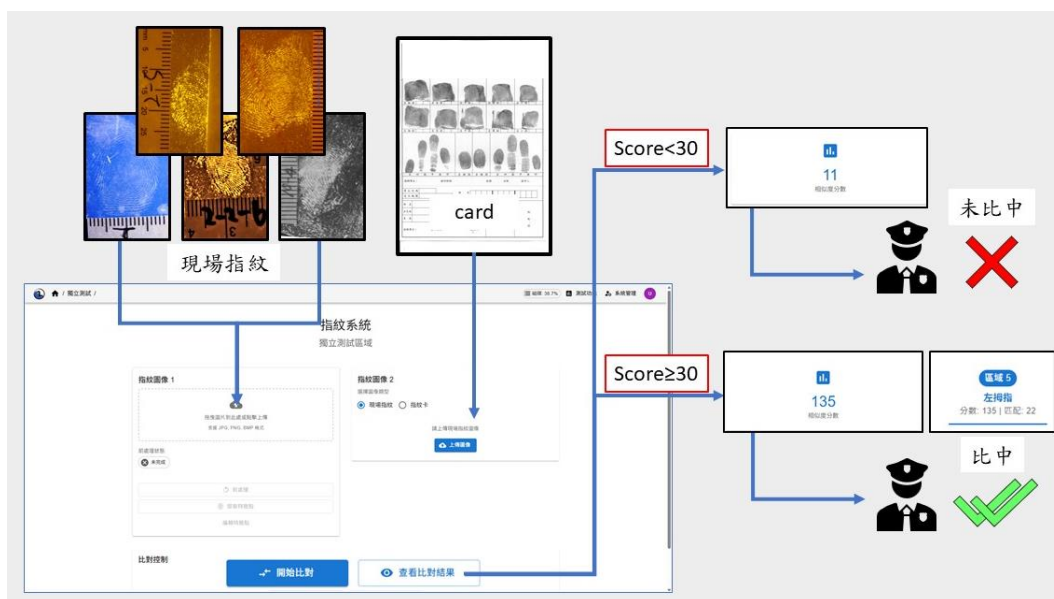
現場指紋

card

Score<30

11
相似度分數

未比中

Score≥30

135
相似度分數

區域 5
左拇指
分數: 135 | 匹配: 22

比中

/ 獨立測試 /

指紋系統
獨立測試區域

指紋圖像 1
拖曳圖片到此處或點擊上傳
支援 JPG, PNG, BMP 格式

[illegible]
未完成

指紋圖像 2
選擇圖像類型
現場指紋　指紋卡
請上傳現場指紋圖像
上傳圖像

比對控制

開始比對

查看比對結果